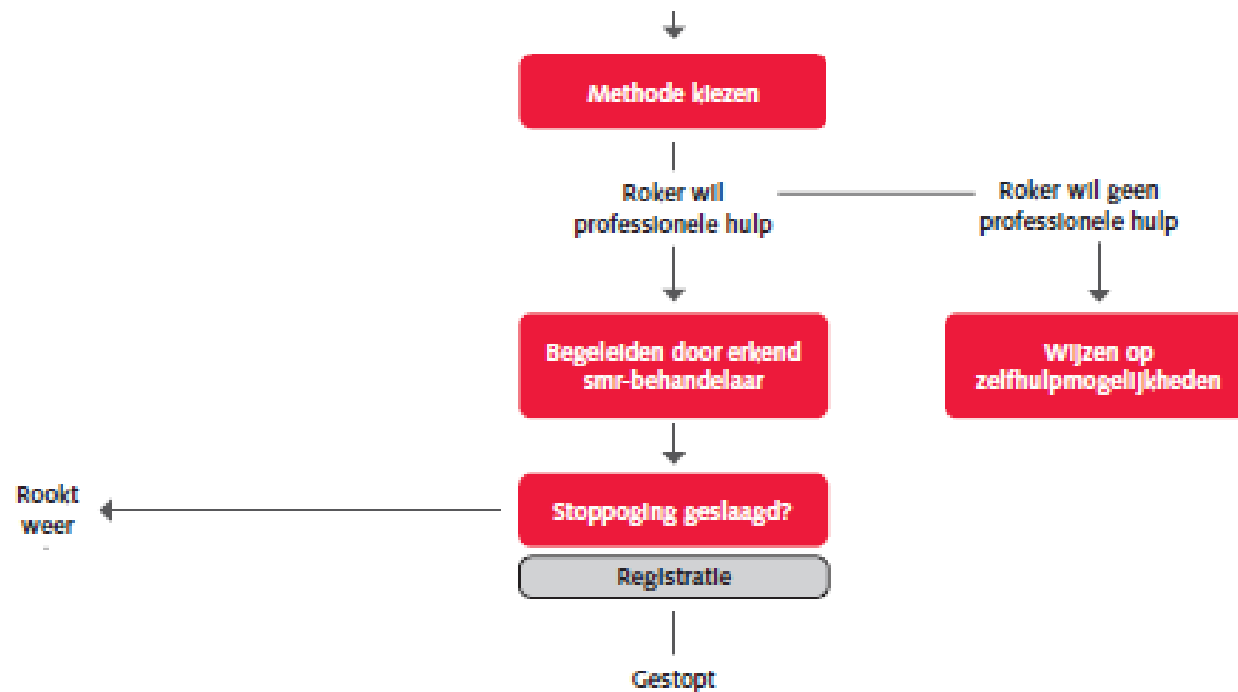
Methode kiezen

Roker wil professionele hulp

Roker wil geen professionele hulp

Begeleiden door erkend smr-behandelaar

Wijzen op zelfhulpmogelijkheden

Rookt weer

Stoppoging geslaagd?

Registratie

Gestopt